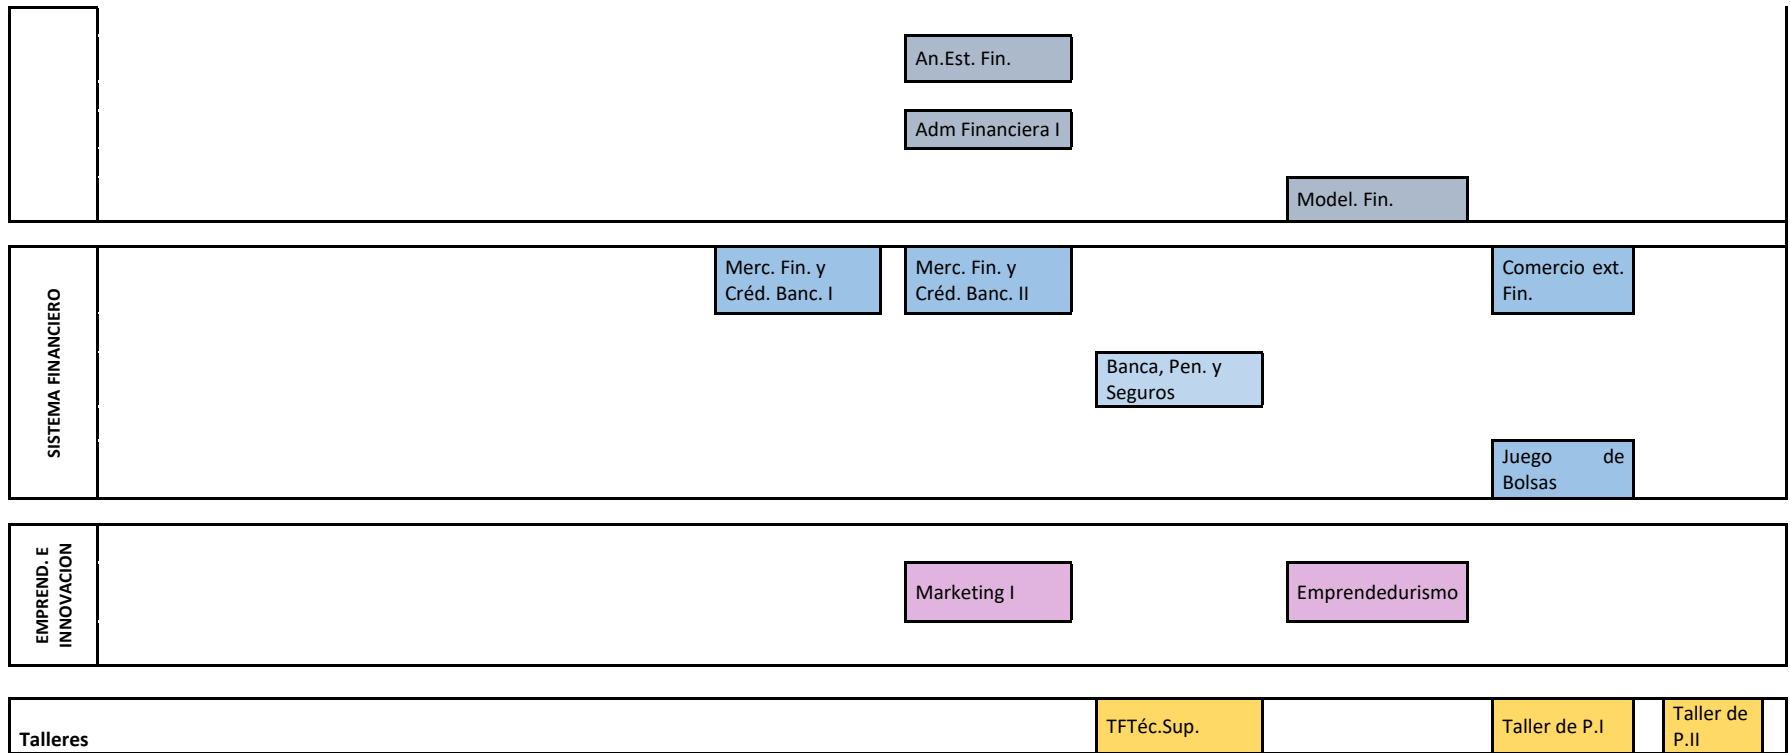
An.Est. Fin.

Adm Financiera I

Model. Fin.

SISTEMA FINANCIERO

Merc. Fin. y Créd. Banc. I

Merc. Fin. y Créd. Banc. II

Comercio ext. Fin.

Banca, Pen. y Seguros

Juego de Bolsas

EMPREND. E INNOVACION

Marketing I

Emprendedurismo

Talleres

TFTéc.Sup.

Taller de P.I

Taller de P.II